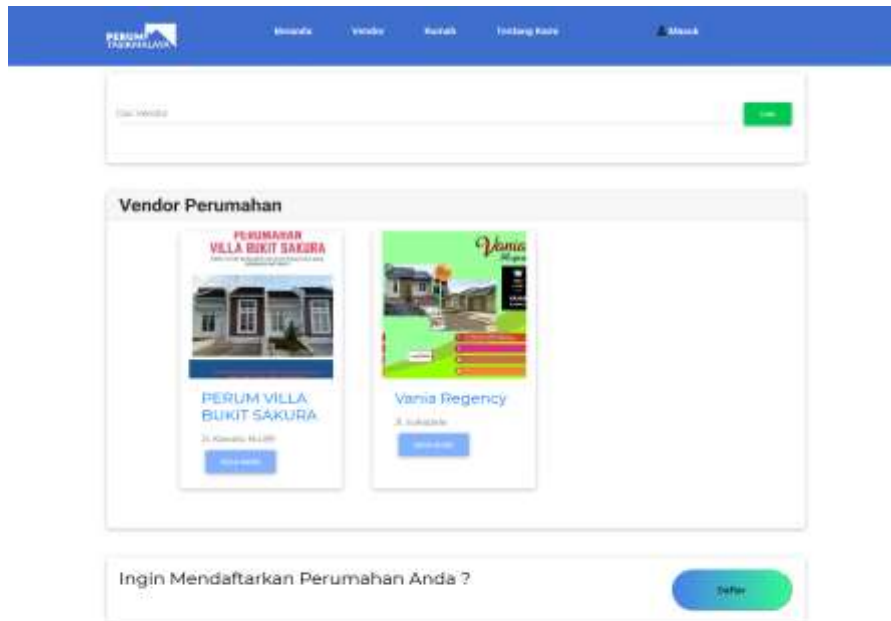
PERUM TASIKMALAYA

Beranda Vendor Rumah Tentang Kami Masuk

Cari Vendor

Cari

Vendor Perumahan

PERUMAHAN VILLA BUKIT SAKURA

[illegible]

PERUM VILLA BUKIT SAKURA

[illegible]

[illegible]

Vania Regency

Vania Regency

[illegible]

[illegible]

Ingin Mendaftarkan Perumahan Anda ?

Daftar